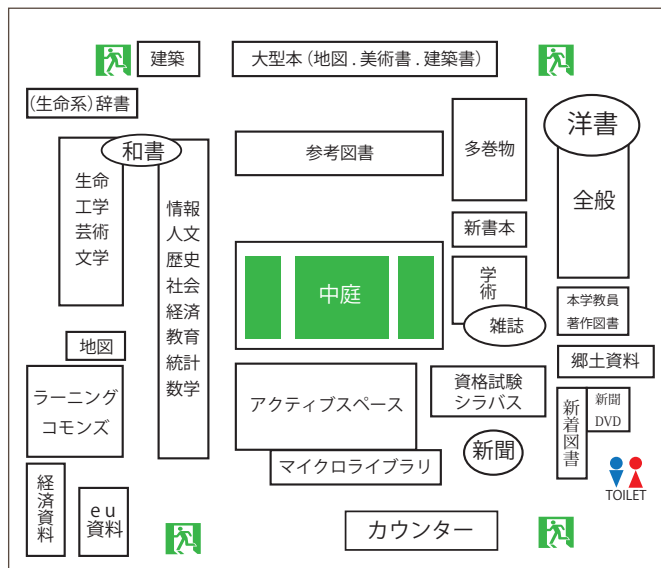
建築

大型本（地図．美術書．建築書）

(生命系)辞書

和書

生命
工学
芸術
文学

情報
人文
歴史
社会
経済
教育
統計
数学

参考図書

多巻物

洋書

全般

新書本

中庭

学術

雑誌

本学教員著作図書

地図

郷土資料

ラーニングコモンズ

アクティブスペース

資格試験シラバス

新着図書

新聞DVD

新聞

マイクロライブラリ

TOILET

経済資料

eu資料

カウンター